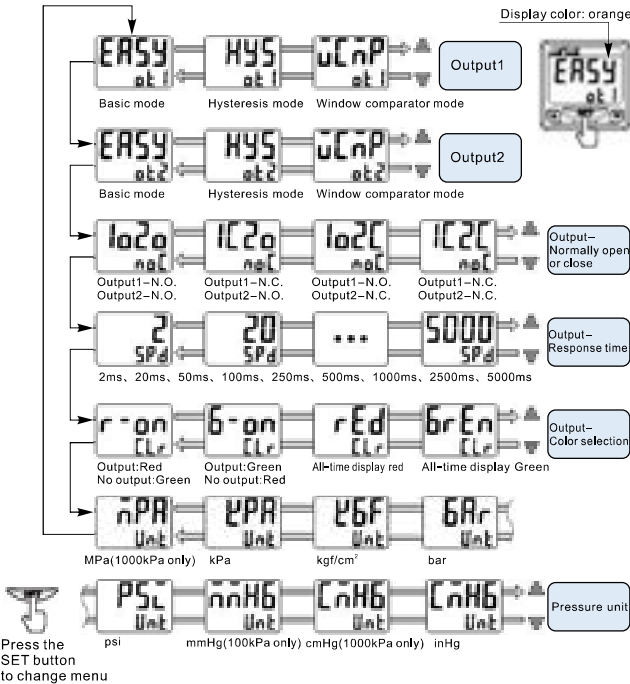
Display color: orange

EASY ot1
HYS ot1
uCnP ot1
Output1
Basic mode
Hysteresis mode
Window comparator mode

EASY ot2
HYS ot2
uCnP ot2
Output2
Basic mode
Hysteresis mode
Window comparator mode

1o2o noC
1C2o noC
1o2C noC
1C2C noC
Output– Normally open or close
Output1–N.O. Output2–N.O.
Output1–N.C. Output2–N.O.
Output1–N.O. Output2–N.C.
Output1–N.C. Output2–N.C.

2 SPd
20 SPd
•••
5000 SPd
Output– Response time
2ms、20ms、50ms、100ms、250ms、500ms、1000ms、2500ms、5000ms

r-on CLr
G-on CLr
rEd CLr
GrEn CLr
Output– Color selection
Output:Red No output:Green
Output:Green No output:Red
All-time display red
All-time display Green

nPA Unt
kPA Unt
kGF Unt
bAr Unt
MPa(1000kPa only)
kPa
kgf/cm$^2$
bar

PSi Unt
nnHG Unt
CnHG Unt
CnHG Unt
Pressure unit
psi
mmHg(100kPa only)
cmHg(1000kPa only)
inHg

Press the SET button to change menu